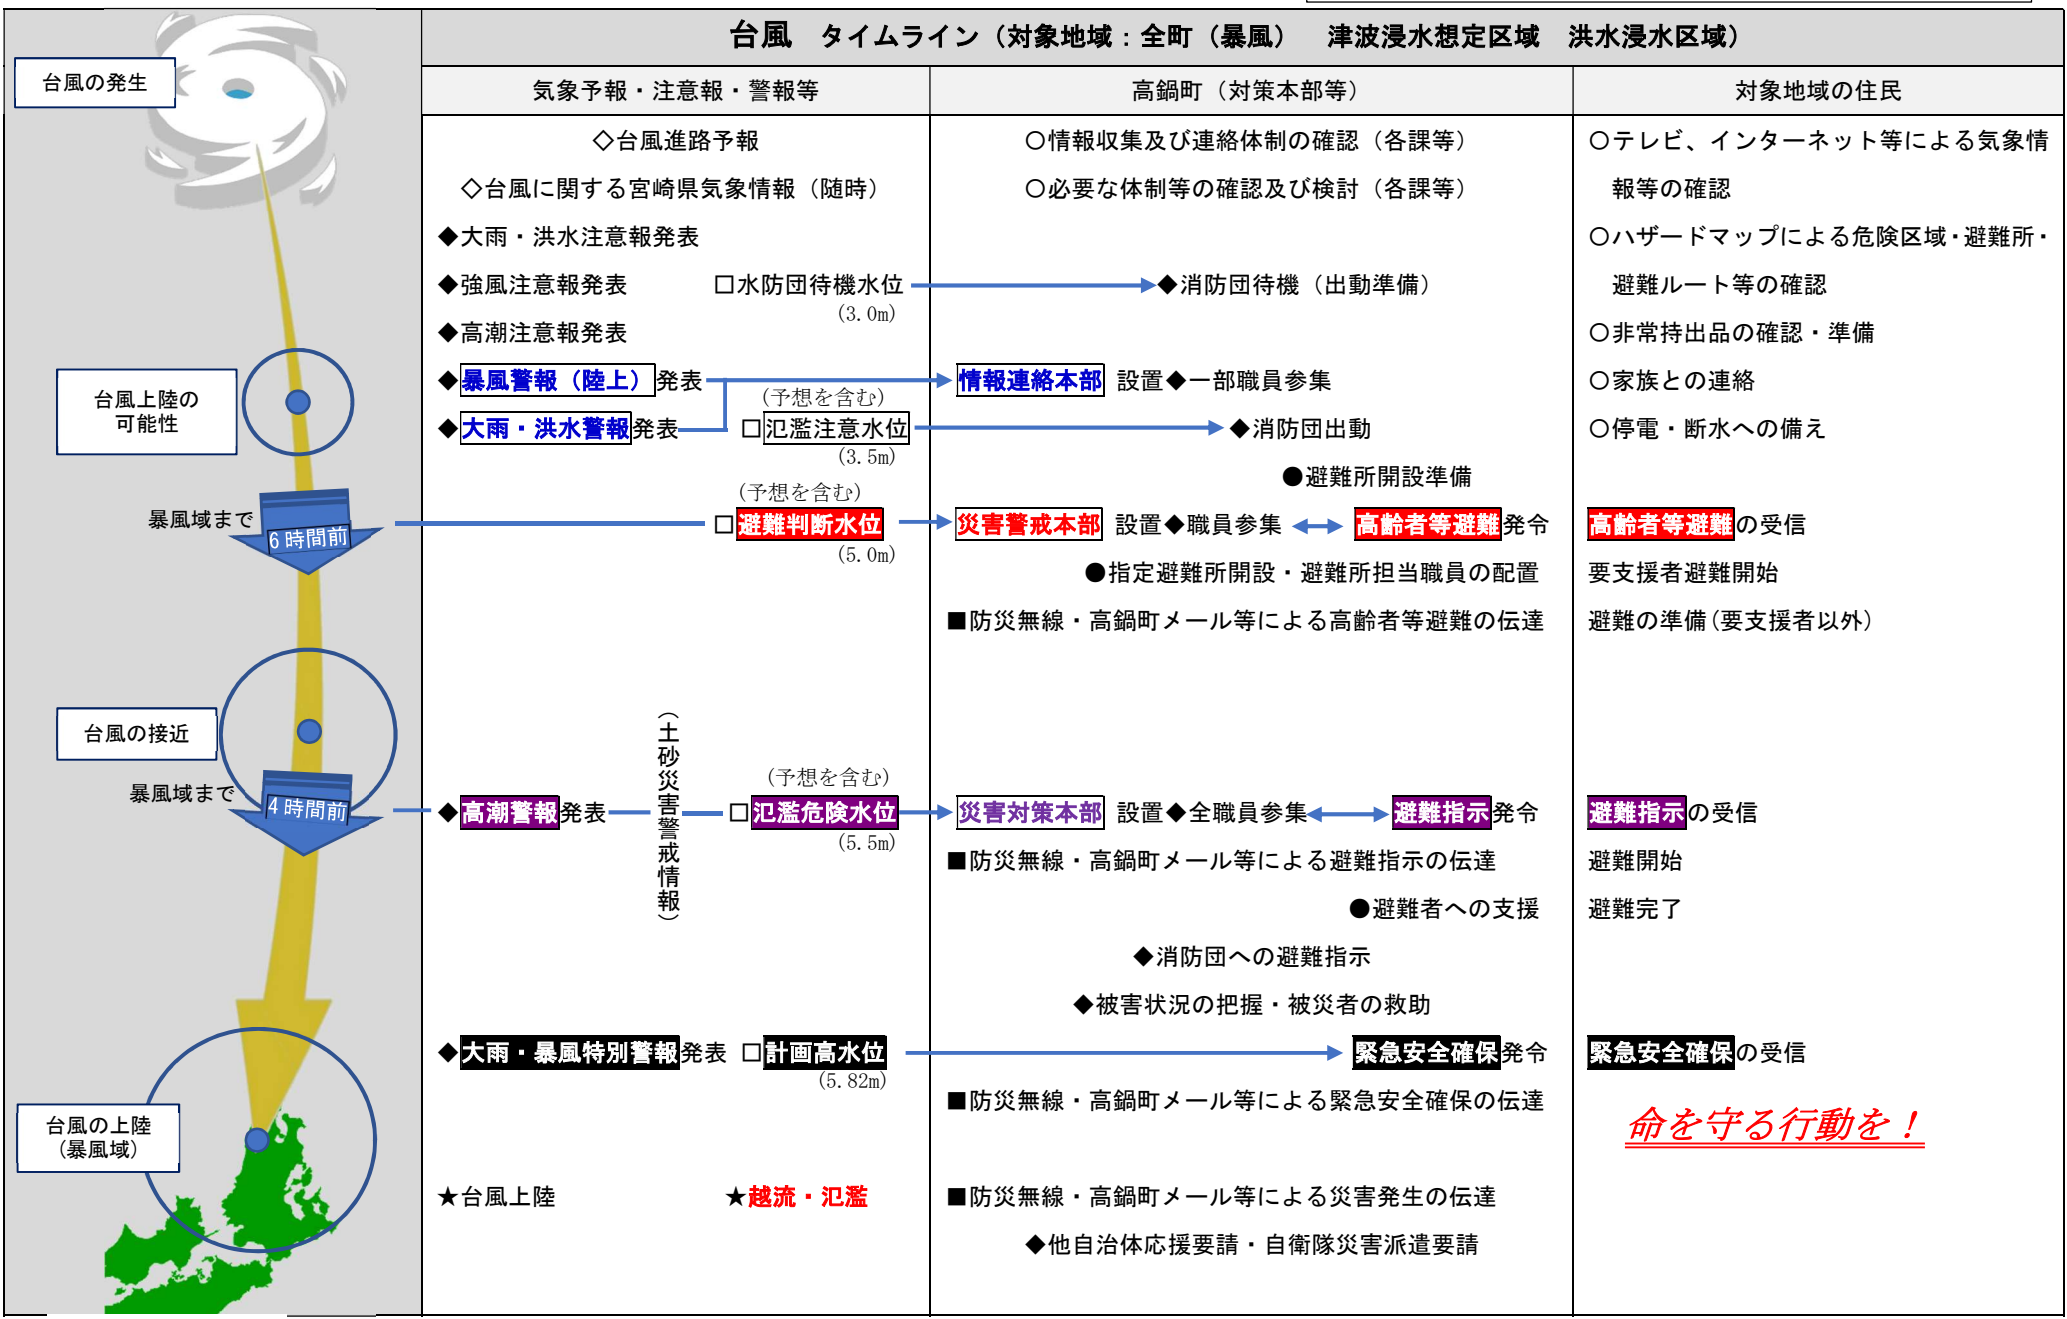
台風の発生

台風上陸の可能性

暴風域まで
6時間前

台風の接近

暴風域まで
4時間前

台風の上陸（暴風域）

台風　タイムライン（対象地域：全町（暴風）　津波浸水想定区域　洪水浸水区域）

| 気象予報・注意報・警報等 | 高鍋町（対策本部等） | 対象地域の住民 |
|---|---|---|
| ◇台風進路予報 | ○情報収集及び連絡体制の確認（各課等） | ○テレビ、インターネット等による気象情報等の確認 |
| ◇台風に関する宮崎県気象情報（随時） | ○必要な体制等の確認及び検討（各課等） | ○ハザードマップによる危険区域・避難所・避難ルート等の確認 |
| ◆大雨・洪水注意報発表 | | |
| ◆強風注意報発表　□水防団待機水位（3.0m） | ◆消防団待機（出動準備） | |
| ◆高潮注意報発表 | | ○非常持出品の確認・準備 |
| ◆暴風警報（陸上）発表 | 情報連絡本部 設置◆一部職員参集 | ○家族との連絡 |
| ◆大雨・洪水警報発表　（予想を含む）□氾濫注意水位（3.5m） | ◆消防団出動 | ○停電・断水への備え |
| | ●避難所開設準備 | |
| （予想を含む）□避難判断水位（5.0m） | 災害警戒本部 設置◆職員参集 ↔ 高齢者等避難発令 | 高齢者等避難の受信 |
| | ●指定避難所開設・避難所担当職員の配置 | 要支援者避難開始 |
| | ■防災無線・高鍋町メール等による高齢者等避難の伝達 | 避難の準備（要支援者以外） |
| ◆高潮警報発表　（土砂災害警戒情報）　（予想を含む）□氾濫危険水位（5.5m） | 災害対策本部 設置◆全職員参集 ↔ 避難指示発令 | 避難指示の受信 |
| | ■防災無線・高鍋町メール等による避難指示の伝達 | 避難開始 |
| | ●避難者への支援 | 避難完了 |
| | ◆消防団への避難指示 | |
| | ◆被害状況の把握・被災者の救助 | |
| ◆大雨・暴風特別警報発表　□計画高水位（5.82m） | 緊急安全確保発令 | 緊急安全確保の受信 |
| | ■防災無線・高鍋町メール等による緊急安全確保の伝達 | 命を守る行動を！ |
| ★台風上陸　★越流・氾濫 | ■防災無線・高鍋町メール等による災害発生の伝達 | |
| | ◆他自治体応援要請・自衛隊災害派遣要請 | |